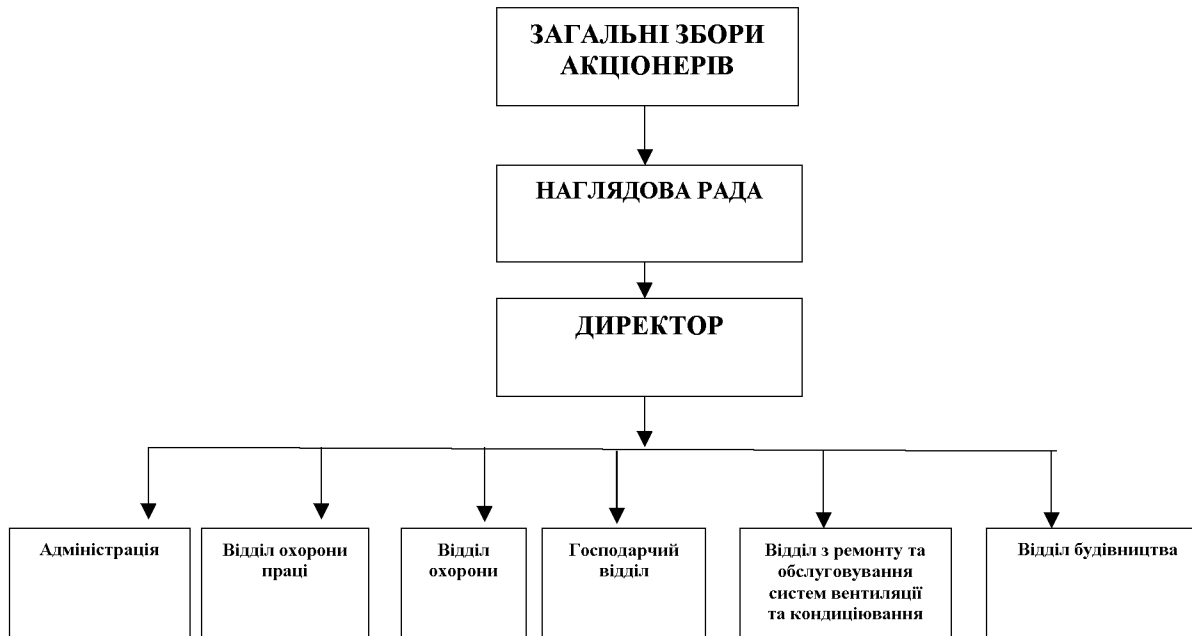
ЗАГАЛЬНІ ЗБОРИ АКЦІОНЕРІВ

НАГЛЯДОВА РАДА

ДИРЕКТОР

Адміністрація

Відділ охорони праці

Відділ охорони

Господарчий відділ

Відділ з ремонту та обслуговування систем вентиляції та кондиціювання

Відділ будівництва